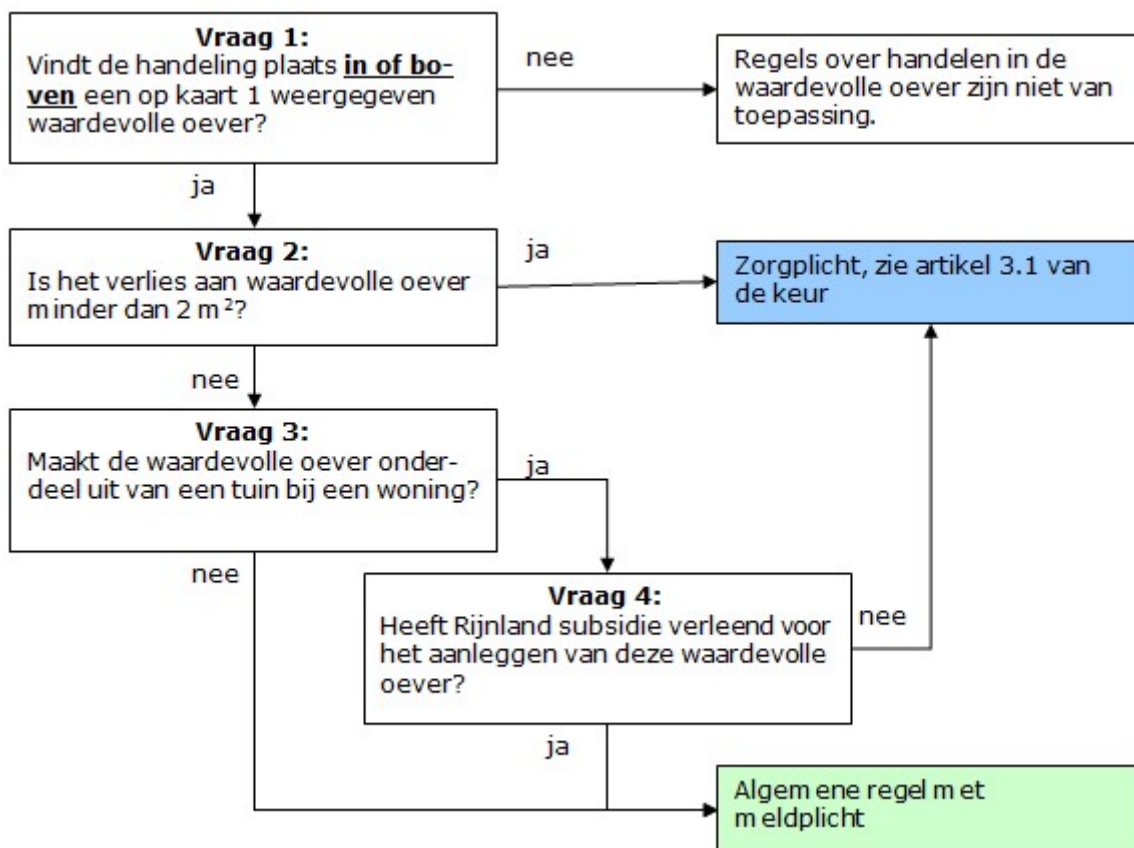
**Vraag 1:**
Vindt de handeling plaats **in of boven** een op kaart 1 weergegeven waardevolle oever?

nee

Regels over handelen in de waardevolle oever zijn niet van toepassing.

ja

**Vraag 2:**
Is het verlies aan waardevolle oever minder dan 2 $m^2$?

ja

Zorgplicht, zie artikel 3.1 van de keur

nee

**Vraag 3:**
Maakt de waardevolle oever onderdeel uit van een tuin bij een woning?

ja

nee

**Vraag 4:**
Heeft Rijnland subsidie verleend voor het aanleggen van deze waardevolle oever?

nee

ja

Algemene regel met meldplicht